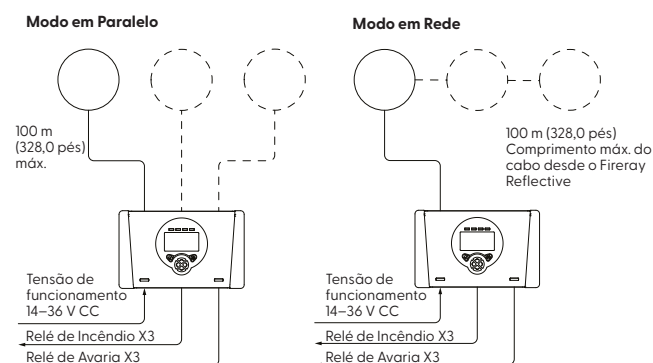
Modo em Paralelo

100 m (328,0 pés) máx.

Tensão de funcionamento 14–36 V CC

Relé de Incêndio X3

Relé de Avaria X3

Modo em Rede

100 m (328,0 pés) Comprimento máx. do cabo desde o Fireray Reflective

Tensão de funcionamento 14–36 V CC

Relé de Incêndio X3

Relé de Avaria X3